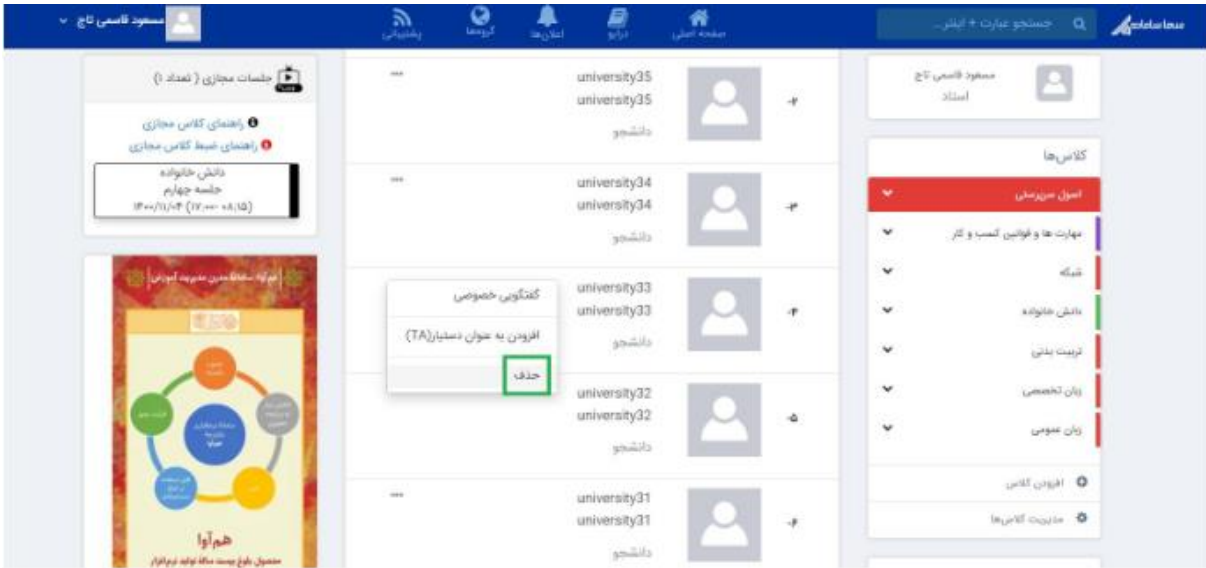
سماسامانه
جستجو عبارت + اینتر...
صفحه اصلی
درایو
اعلان‌ها
گروه‌ها
پشتیبانی
مسعود قاسمی تاج

مسعود قاسمی تاج
استاد

کلاس‌ها
اصول سرپرستی
مهارت ها و قوانین کسب و کار
شبکه
دانش خانواده
تربیت بدنی
زبان تخصصی
زبان عمومی
افزودن کلاس
مدیریت کلاس‌ها

۲-
university35
university35
دانشجو
...

۳-
university34
university34
دانشجو
...

۴-
university33
university33
دانشجو

گفتگوی خصوصی
افزودن به عنوان دستیار(TA)
حذف

۵-
university32
university32
دانشجو

۶-
university31
university31
دانشجو
...

جلسات مجازی ( تعداد ۱)
راهنمای کلاس مجازی
راهنمای ضبط کلاس مجازی
دانش خانواده
جلسه چهارم
۱۴۰۰/۱۱/۰۴ (۱۷:۰۰ - ۰۸:۱۵)

هم‌آوا
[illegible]